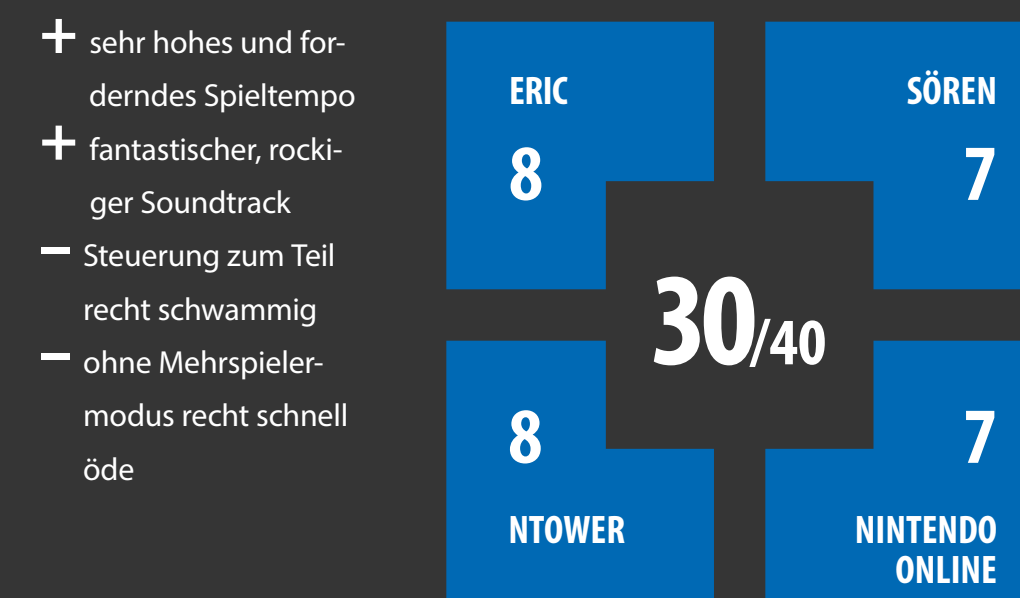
+ sehr hohes und forderndes Spieltempo
+ fantastischer, rockiger Soundtrack
− Steuerung zum Teil recht schwammig
− ohne Mehrspielermodus recht schnell öde

ERIC
8

SÖREN
7

30/40

8
NTOWER

7
NINTENDO ONLINE